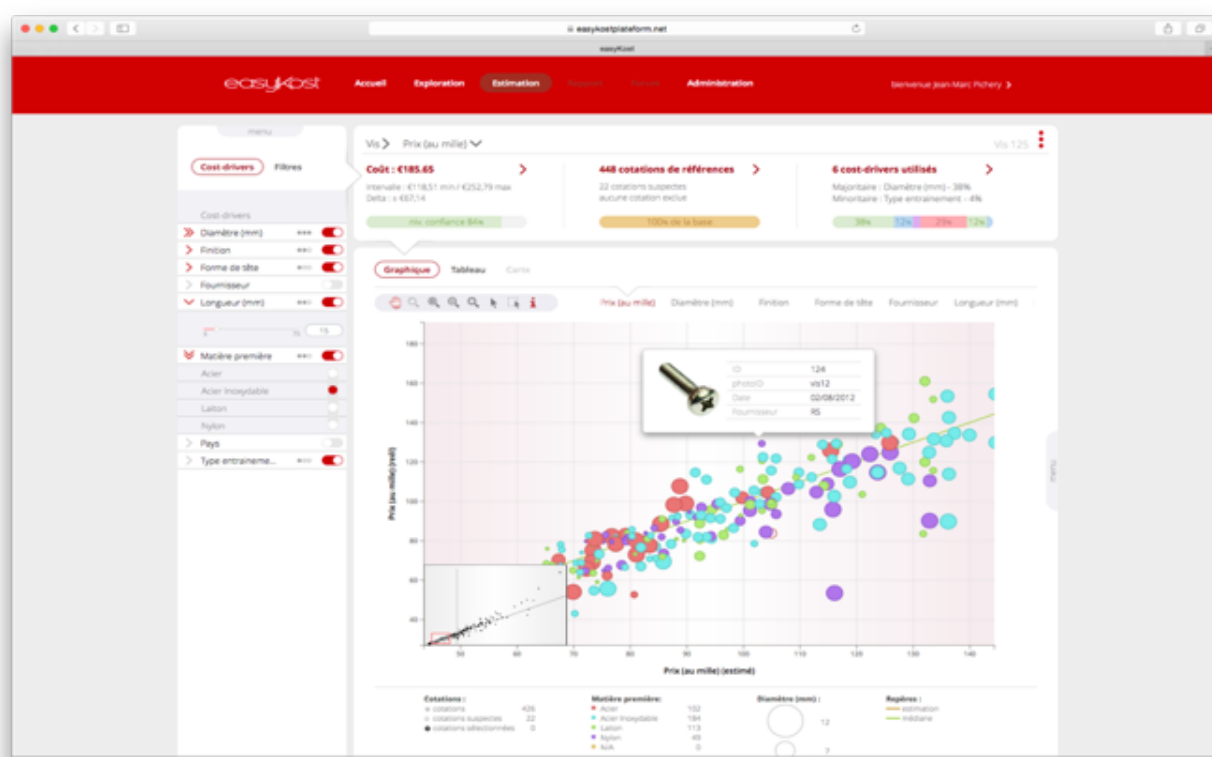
easykostplateform.net

easyKost

easykost Accueil Exploration Estimation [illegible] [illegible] Administration Bienvenue Jean-Marc Pichery >

menu

Cost-drivers Filtres

Cost-drivers
Diamètre (mm)
Finition
Forme de tête
Fournisseur
Longueur (mm)
15
Matière première
Acier
Acier Inoxydable
Laiton
Nylon
Pays
Type entraineme...

Vis > Prix (au mille)

Vis 125

Coût : €185.65 >
Intervalle : €118,51 min / €252,79 max
Delta : ± €67,14
niv. confiance 84%

448 cotations de références >
22 cotations suspectes
aucune cotation exclue
100% de la base

6 cost-drivers utilisés >
Majoritaire : Diamètre (mm) - 38%
Minoritaire : Type entrainement - 4%
38% 12% 23% 12%

Graphique Tableau Carte

Prix (au mille) Diamètre (mm) Finition Forme de tête Fournisseur Longueur (mm)

| ID | 124 |
|---|---|
| photoID | vis12 |
| Date | 02/08/2012 |
| Fournisseur | RS |

Prix (au mille)(réel)
180 160 140 120 100 80 60 40
50 60 70 80 90 100 110 120 130 140
Prix (au mille) (estimé)

menu

Cotations :
cotations 426
cotations suspectes 22
cotations sélectionnées 0

Matière première :
Acier 152
Acier Inoxydable 184
Laiton 113
Nylon 49
N/A 0

Diamètre (mm) :
12
2

Repères :
estimation
médiane